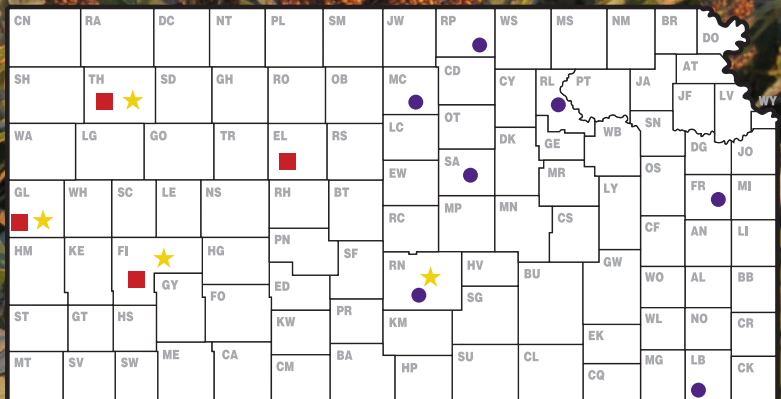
CN RA DC NT PL SM JW RP WS MS NM BR DO
SH TH SD GH RO OB MC CD CY RL PT JA AT
WY
JF LV
WA LG GO TR EL RS LC OT GE WB SN
DG JO
EW SA DK MR LY OS
GL WH SC LE NS RH BT
FR MI
HM KE FI HG PN SF RC MP MN CS CF AN LI
GY
RN HV GW
FO ED BU WO AL BB
SG
ST GT HS KW PR KM WL NO CR
EK
MT SV SW ME CA CM BA HP SU CL MG LB CK
CQ